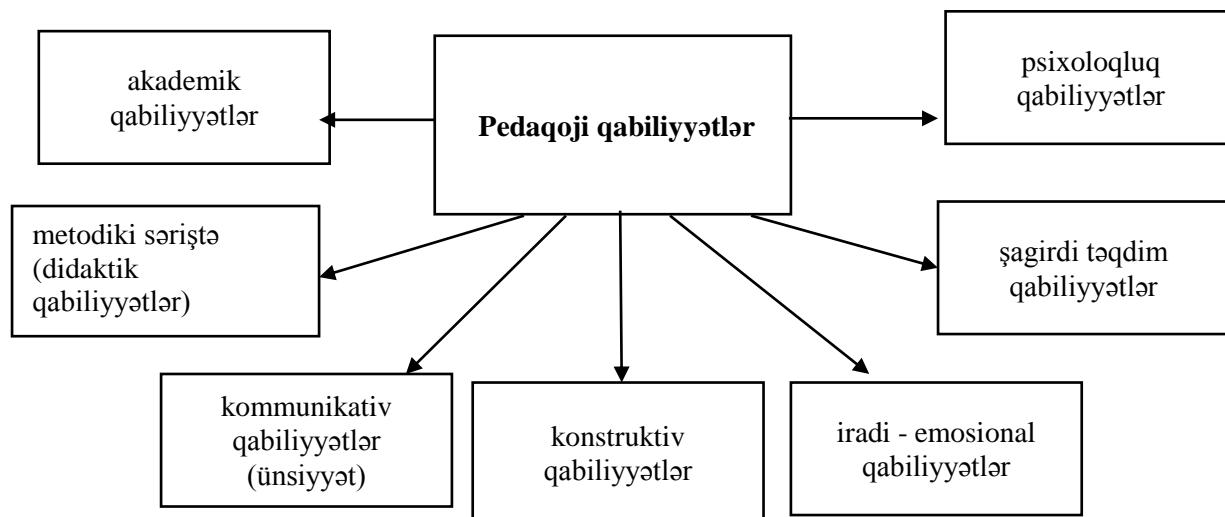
akademik qabiliyyətlər

Pedaqoji qabiliyyətlər

psixoloqluq qabiliyyətlər

metodiki səriştə (didaktik qabiliyyətlər)

şagirdi təqdim qabiliyyətlər

kommunikativ qabiliyyətlər (ünsiyyət)

konstruktiv qabiliyyətlər

iradi - emosional qabiliyyətlər